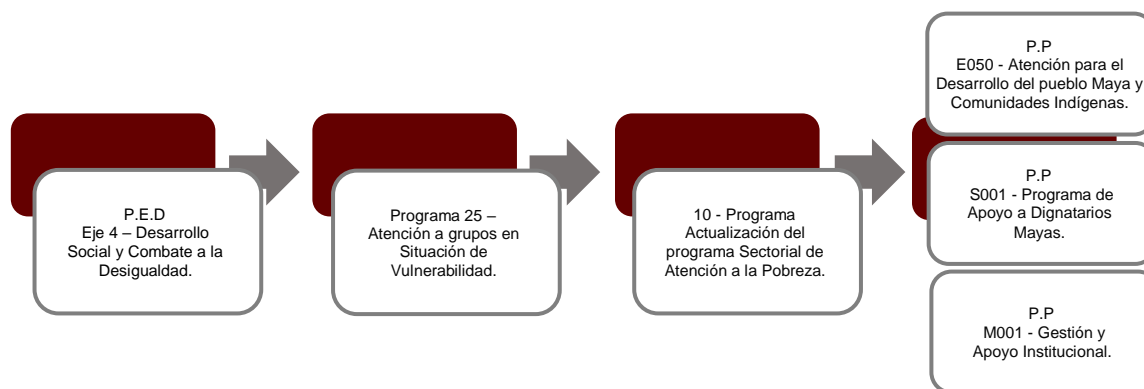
P.E.D
Eje 4 – Desarrollo Social y Combate a la Desigualdad.

Programa 25 – Atención a grupos en Situación de Vulnerabilidad.

10 - Programa Actualización del programa Sectorial de Atención a la Pobreza.

P.P
E050 - Atención para el Desarrollo del pueblo Maya y Comunidades Indígenas.

P.P
S001 - Programa de Apoyo a Dignatarios Mayas.

P.P
M001 - Gestión y Apoyo Institucional.